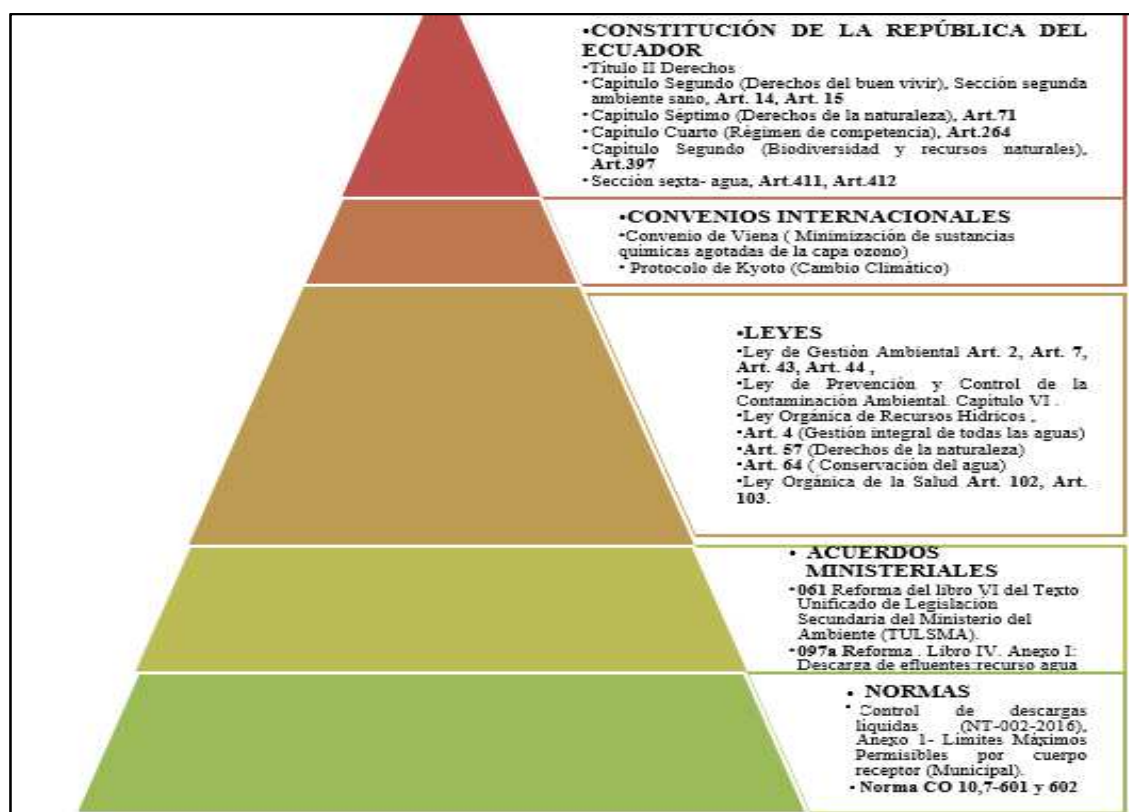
•CONSTITUCIÓN DE LA REPÚBLICA DEL ECUADOR
•Titulo II Derechos
•Capitulo Segundo (Derechos del buen vivir), Sección segunda ambiente sano, Art. 14, Art. 15
•Capitulo Séptimo (Derechos de la naturaleza), Art.71
•Capitulo Cuarto (Régimen de competencia), Art.264
•Capitulo Segundo (Biodiversidad y recursos naturales), Art.397
•Sección sexta- agua, Art.411, Art.412

•CONVENIOS INTERNACIONALES
•Convenio de Viena ( Minimización de sustancias químicas agotadas de la capa ozono)
• Protocolo de Kyoto (Cambio Climático)

•LEYES
•Ley de Gestión Ambiental Art. 2, Art. 7, Art. 43, Art. 44 ,
•Ley de Prevención y Control de la Contaminación Ambiental. Capítulo VI .
•Ley Orgánica de Recursos Hídricos ,
•Art. 4 (Gestión integral de todas las aguas)
•Art. 57 (Derechos de la naturaleza)
•Art. 64 ( Conservación del agua)
•Ley Orgánica de la Salud Art. 102, Art. 103.

• ACUERDOS MINISTERIALES
•061 Reforma del libro VI del Texto Unificado de Legislación Secundaria del Ministerio del Ambiente (TULSMA).
•097a Reforma . Libro IV. Anexo I: Descarga de efluentes:recurso agua

• NORMAS
• Control de descargas líquidas (NT-002-2016), Anexo 1- Límites Máximos Permisibles por cuerpo receptor (Municipal).
• Norma CO 10,7-601 y 602